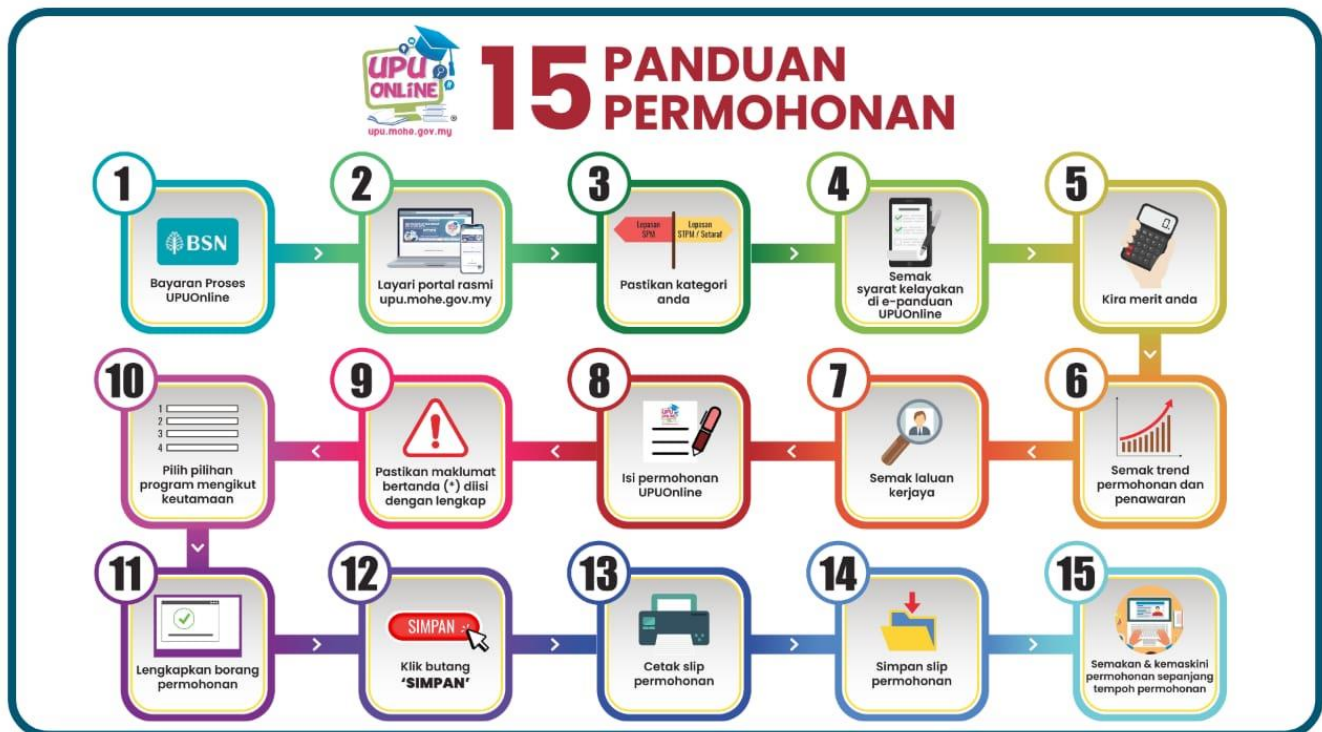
UPU ONLINE
upu.mohe.gov.my

15 PANDUAN PERMOHONAN

1
BSN
Bayaran Proses UPUOnline

2
Layari portal rasmi upu.mohe.gov.my

3
Lepasan SPM
Lepasan STPM / Setaraf
Pastikan kategori anda

4
Semak syarat kelayakan di e-panduan UPUOnline

5
Kira merit anda

6
Semak trend permohonan dan penawaran

7
Semak laluan kerjaya

8
Isi permohonan UPUOnline

9
Pastikan maklumat bertanda (*) diisi dengan lengkap

10
1
2
3
4
Pilih pilihan program mengikut keutamaan

11
Lengkapkan borang permohonan

12
SIMPAN
Klik butang 'SIMPAN'

13
Cetak slip permohonan

14
Simpan slip permohonan

15
Semakan & kemaskini permohonan sepanjang tempoh permohonan